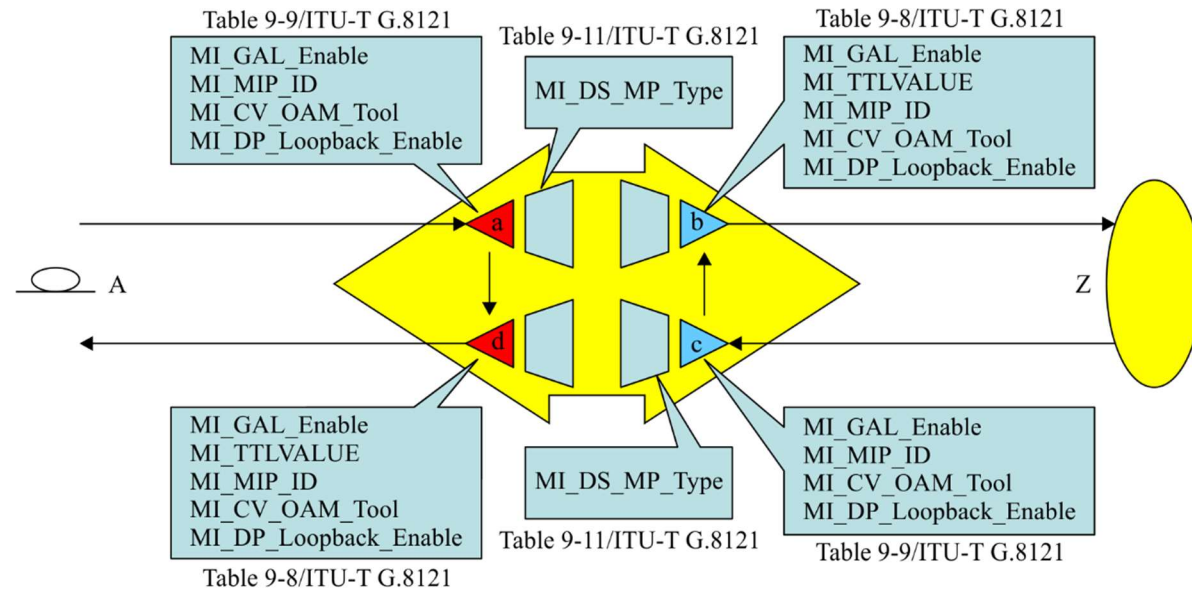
Table 9-9/ITU-T G.8121

MI_GAL_Enable
MI_MIP_ID
MI_CV_OAM_Tool
MI_DP_Loopback_Enable

Table 9-11/ITU-T G.8121

MI_DS_MP_Type

Table 9-8/ITU-T G.8121

MI_GAL_Enable
MI_TTLVALUE
MI_MIP_ID
MI_CV_OAM_Tool
MI_DP_Loopback_Enable

a

b

A

Z

d

c

MI_GAL_Enable
MI_TTLVALUE
MI_MIP_ID
MI_CV_OAM_Tool
MI_DP_Loopback_Enable

Table 9-8/ITU-T G.8121

MI_DS_MP_Type

Table 9-11/ITU-T G.8121

MI_GAL_Enable
MI_MIP_ID
MI_CV_OAM_Tool
MI_DP_Loopback_Enable

Table 9-9/ITU-T G.8121